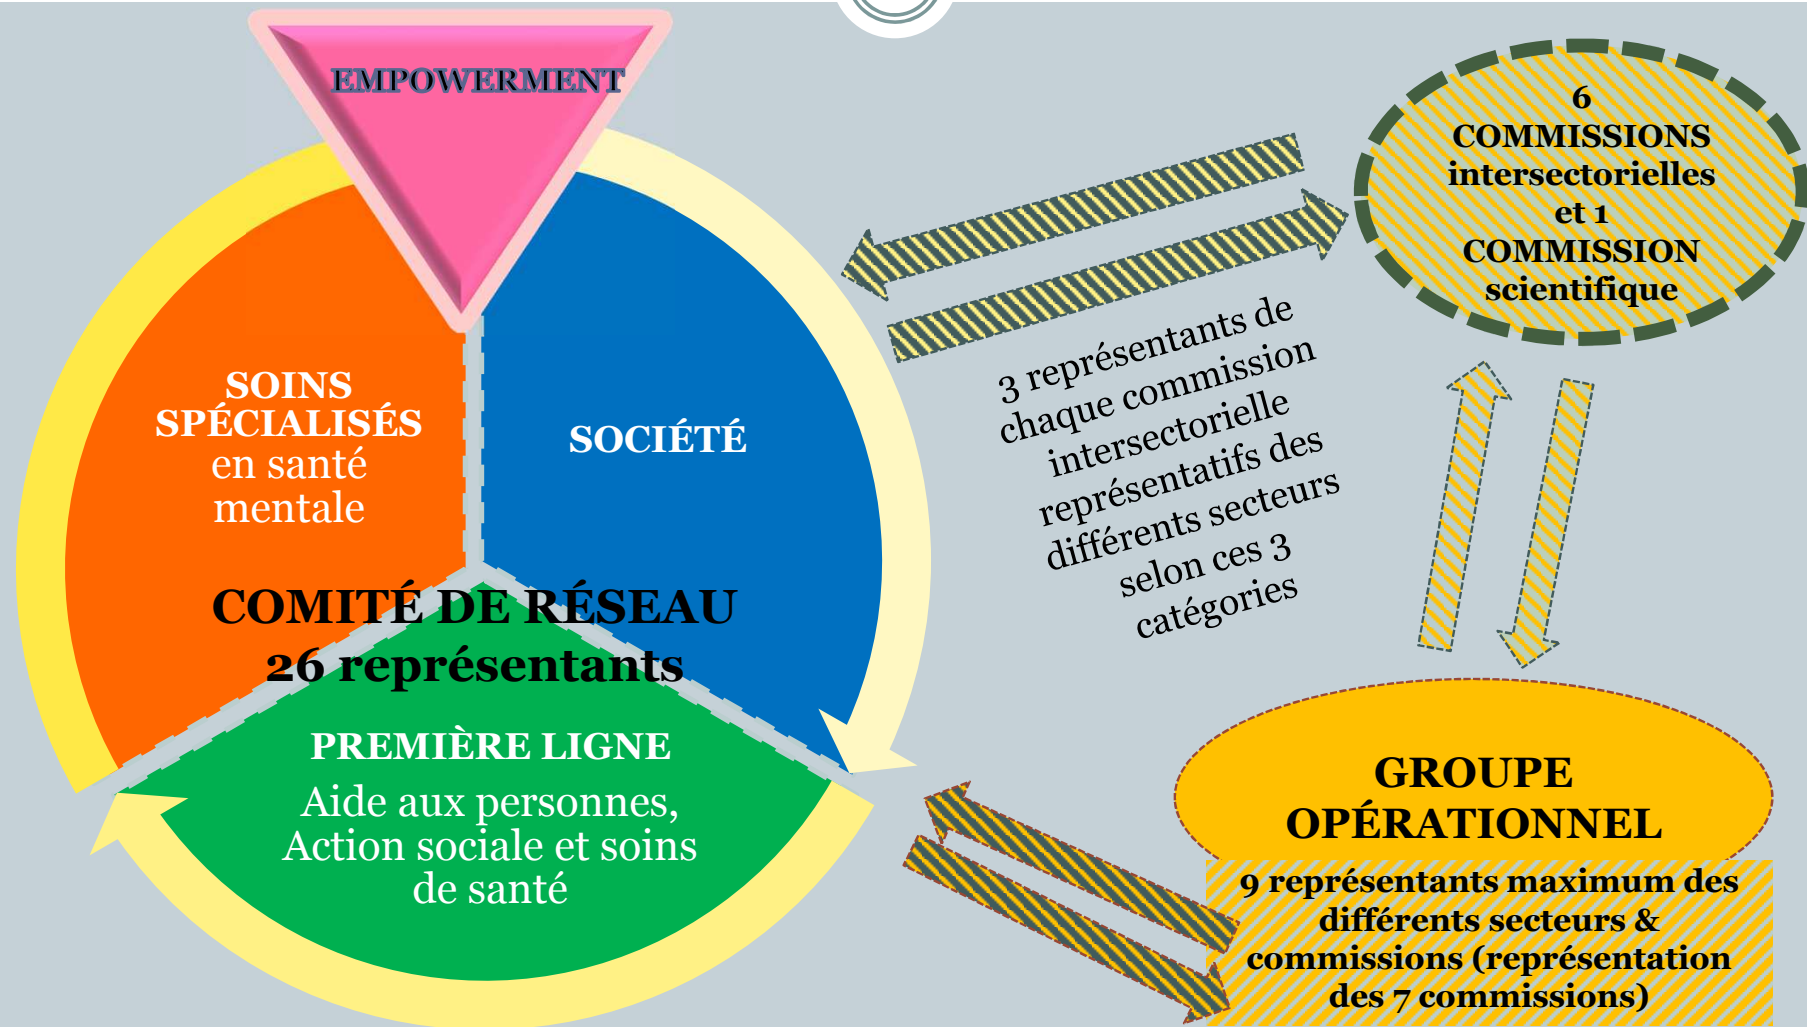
EMPOWERMENT

SOINS SPÉCIALISÉS en santé mentale

SOCIÉTÉ

COMITÉ DE RÉSEAU
26 représentants

PREMIÈRE LIGNE
Aide aux personnes, Action sociale et soins de santé

6 COMMISSIONS intersectorielles et 1 COMMISSION scientifique

3 représentants de chaque commission intersectorielle représentatifs des différents secteurs selon ces 3 catégories

GROUPE OPÉRATIONNEL

9 représentants maximum des différents secteurs & commissions (représentation des 7 commissions)